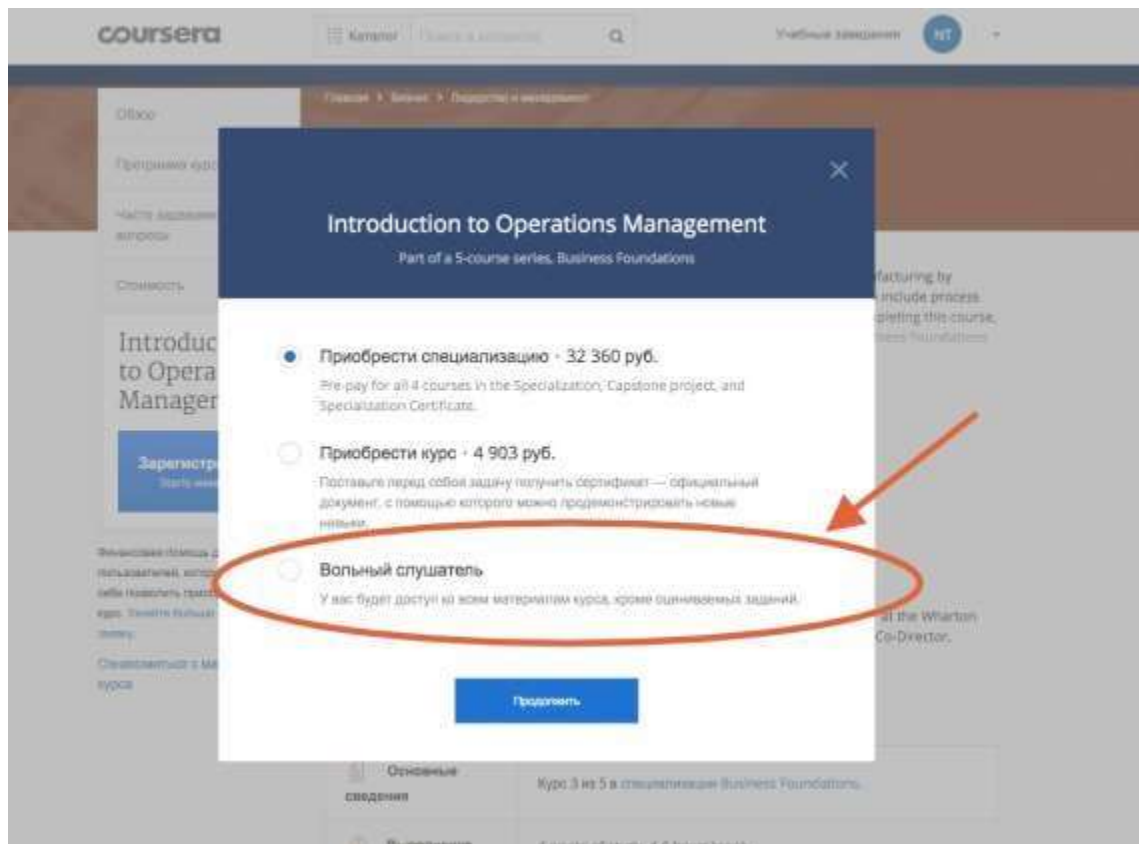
coursera

Каталог

Учебные заведения NT

Главная > Бизнес > Лидерство и менеджмент

Обзор

Программа курса

Часто задаваемые вопросы

Стоимость

Introduc to Opera Manager

Зарегистр

Финансовая помощь

Ознакомиться с курса

Introduction to Operations Management

Part of a 5-course series, Business Foundations

Приобрести специализацию · 32 360 руб.

Pre-pay for all 4 courses in the Specialization, Capstone project, and Specialization Certificate.

Приобрести курс · 4 903 руб.

Поставьте перед собой задачу получить сертификат — официальный документ, с помощью которого можно продемонстрировать новые навыки.

Вольный слушатель

У вас будет доступ ко всем материалам курса, кроме оцениваемых заданий.

Продолжить

facturing by include process pleting this course,

at the Wharton Co-Director,

Основные сведения

Курс 3 из 5 в специализации Business Foundations

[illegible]